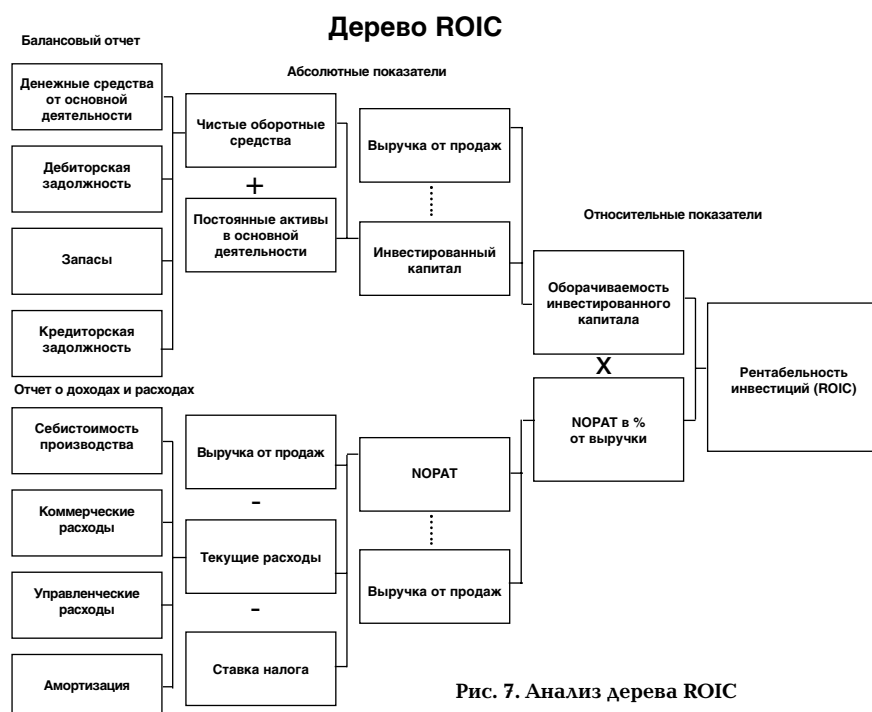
Дерево ROIC

Балансовый отчет

Абсолютные показатели

Денежные средства от основной деятельности

Дебиторская задолжность

Запасы

Кредиторская задолжность

Чистые оборотные средства

+

Постоянные активы в основной деятельности

Выручка от продаж

Инвестированный капитал

Относительные показатели

Оборачиваемость инвестированного капитала

X

Рентабельность инвестиций (ROIC)

Отчет о доходах и расходах

Себистоимость производства

Коммерческие расходы

Управленческие расходы

Амортизация

Выручка от продаж

-

Текущие расходы

-

Ставка налога

NOPAT

Выручка от продаж

NOPAT в % от выручки

Рис. 7. Анализ дерева ROIC